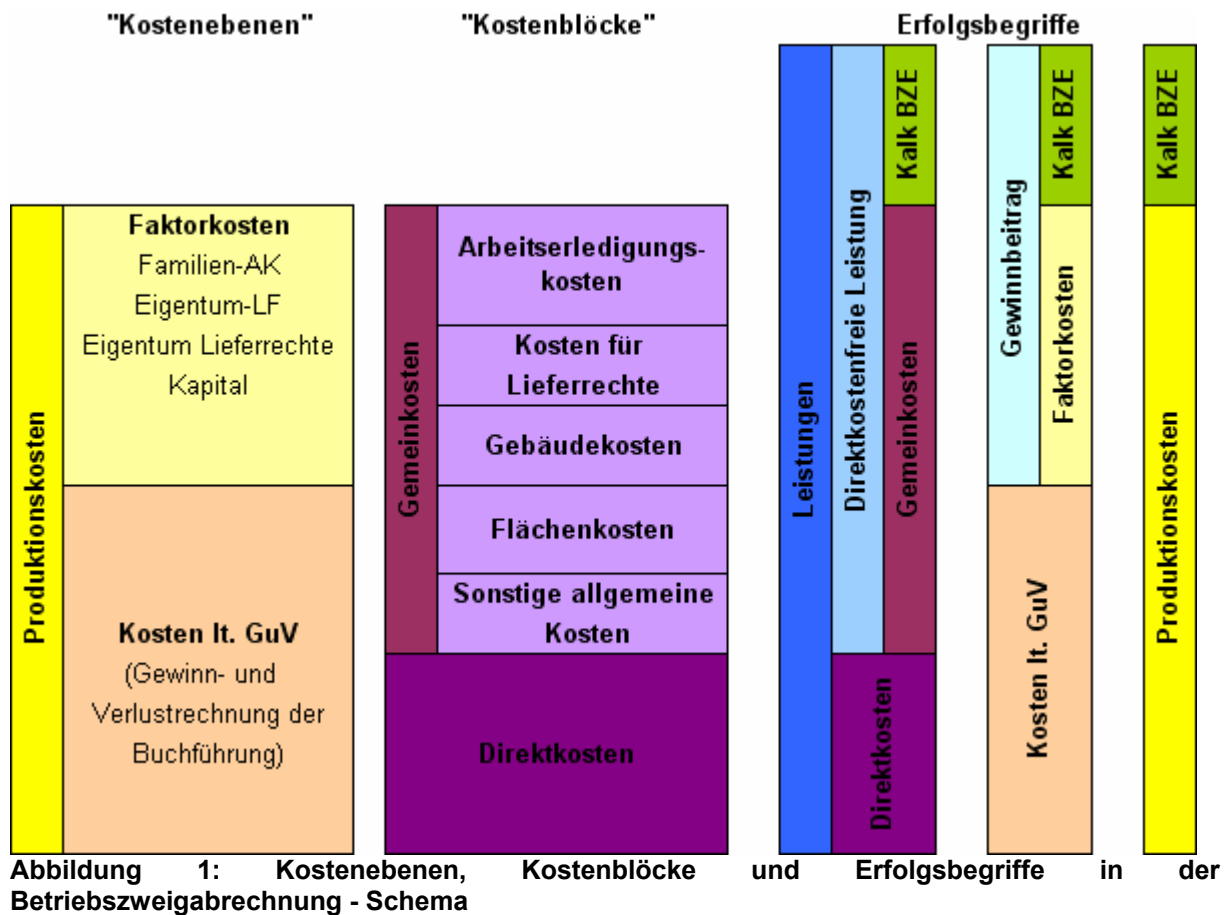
"Kostenebenen"

"Kostenblöcke"

Erfolgsbegriffe

Produktionskosten

Faktorkosten
Familien-AK
Eigentum-LF
Eigentum Lieferrechte
Kapital

Kosten lt. GuV
(Gewinn- und Verlustrechnung der Buchführung)

Gemeinkosten

Arbeitserledigungskosten

Kosten für Lieferrechte

Gebäudekosten

Flächenkosten

Sonstige allgemeine Kosten

Direktkosten

Leistungen

Direktkostenfreie Leistung

Kalk BZE

Gemeinkosten

Direktkosten

Gewinnbeitrag

Kalk BZE

Faktorkosten

Kosten lt. GuV

Kalk BZE

Produktionskosten

Abbildung 1: Kostenebenen, Kostenblöcke und Erfolgsbegriffe in der Betriebszweigabrechnung - Schema